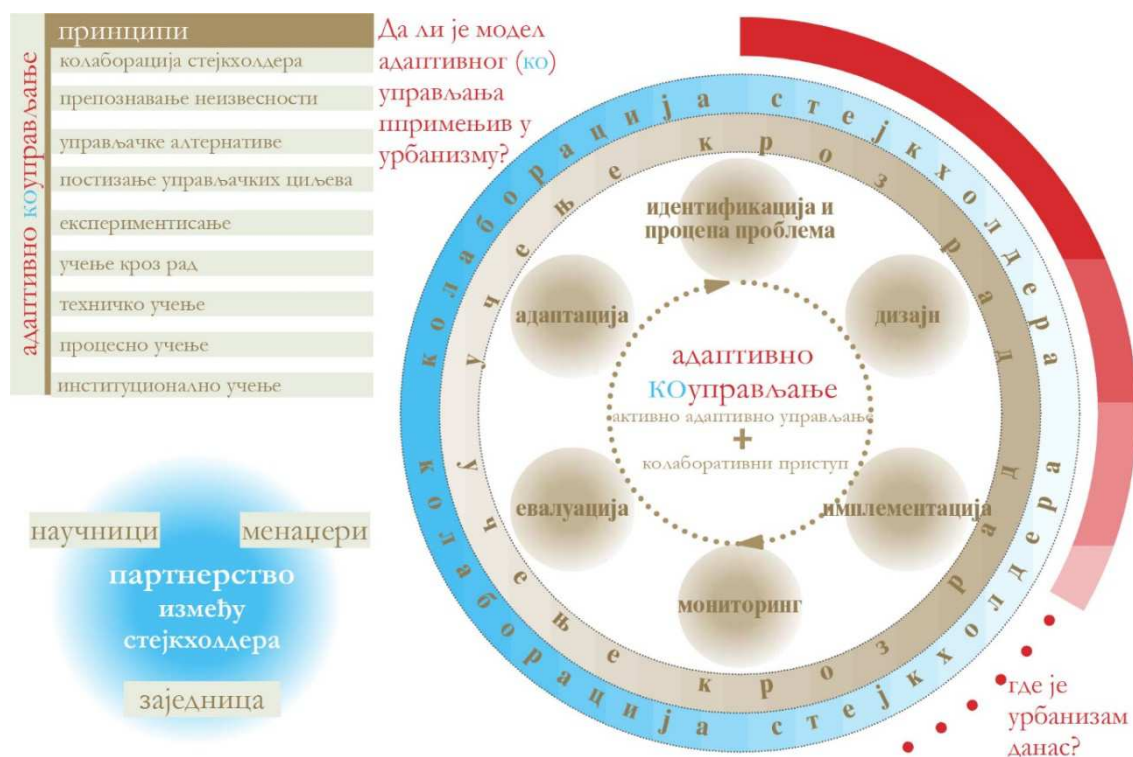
адаптивно КОуправљање

принципи

колаборација стејкхолдера

препознавање неизвесности

управљачке алтернативе

постизање управљачких циљева

експериментисање

учење кроз рад

техничко учење

процесно учење

институционално учење

Да ли је модел адаптивног (ко) управљања пприменљив у урбанизму?

колаборација стејкхолдера

учење кроз рад

идентификација и процена проблема

дизајн

имплементација

мониторинг

евалуација

адаптација

адаптивно КОуправљање

активно адаптивно управљање

+

колаборативни приступ

учење кроз рад

колаборација стејкхолдера

научници

менаџери

партнерство између стејкхолдера

заједница

где је урбанизам данас?